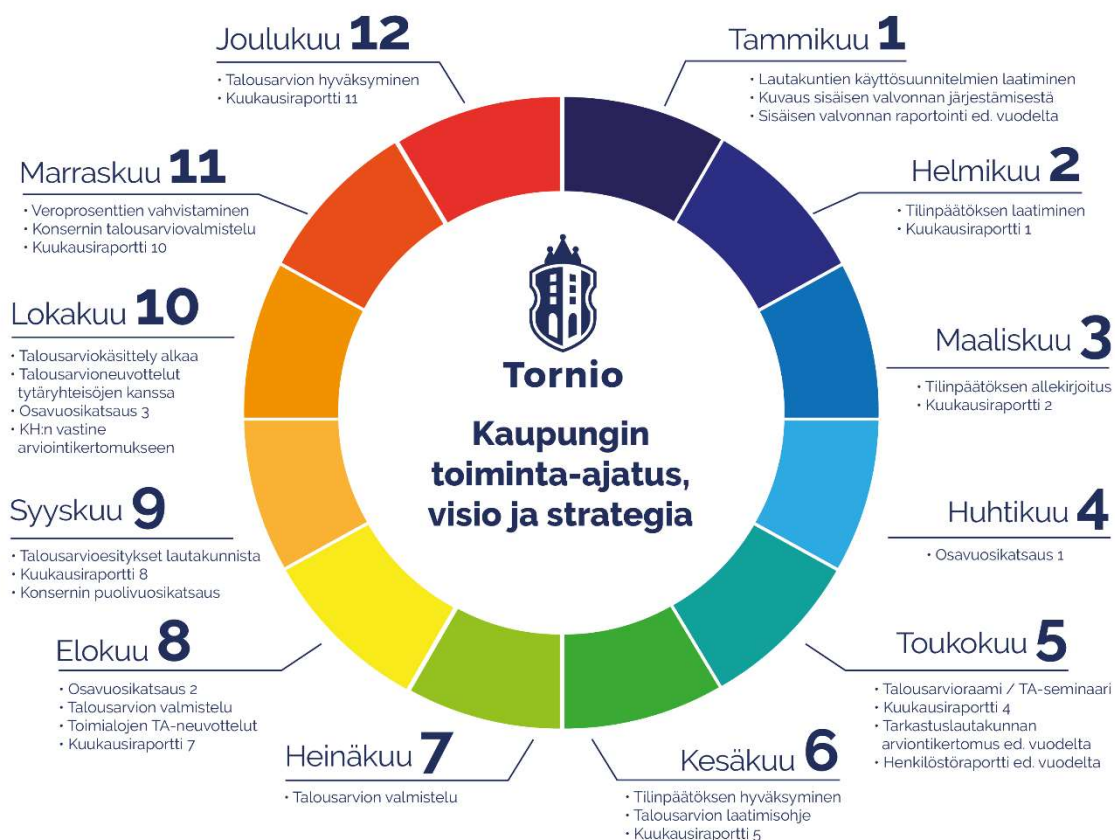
Joulukuu 12
• Talousarvion hyväksyminen
• Kuukausiraportti 11

Tammikuu 1
• Lautakuntien käyttösuunnitelmien laatiminen
• Kuvaus sisäisen valvonnan järjestämisestä
• Sisäisen valvonnan raportointi ed. vuodelta

Marraskuu 11
• Veroprosenttien vahvistaminen
• Konsernin talousarviovalmistelu
• Kuukausiraportti 10

Helmikuu 2
• Tilinpäätöksen laatiminen
• Kuukausiraportti 1

Lokakuu 10
• Talousarviokäsittely alkaa
• Talousarvioneuvottelut tytäryhteisöjen kanssa
• Osavuosikatsaus 3
• KH:n vastine arviointikertomukseen

Tornio

Kaupungin toiminta-ajatus, visio ja strategia

Maaliskuu 3
• Tilinpäätöksen allekirjoitus
• Kuukausiraportti 2

Syyskuu 9
• Talousarvioesitykset lautakunnista
• Kuukausiraportti 8
• Konsernin puolivuosikatsaus

Huhtikuu 4
• Osavuosikatsaus 1

Elokuu 8
• Osavuosikatsaus 2
• Talousarvion valmistelu
• Toimialojen TA-neuvottelut
• Kuukausiraportti 7

Toukokuu 5
• Talousarvioraami / TA-seminaari
• Kuukausiraportti 4
• Tarkastuslautakunnan arviontikertomus ed. vuodelta
• Henkilöstöraportti ed. vuodelta

Heinäkuu 7
• Talousarvion valmistelu

Kesäkuu 6
• Tilinpäätöksen hyväksyminen
• Talousarvion laatimisohje
• Kuukausiraportti 5